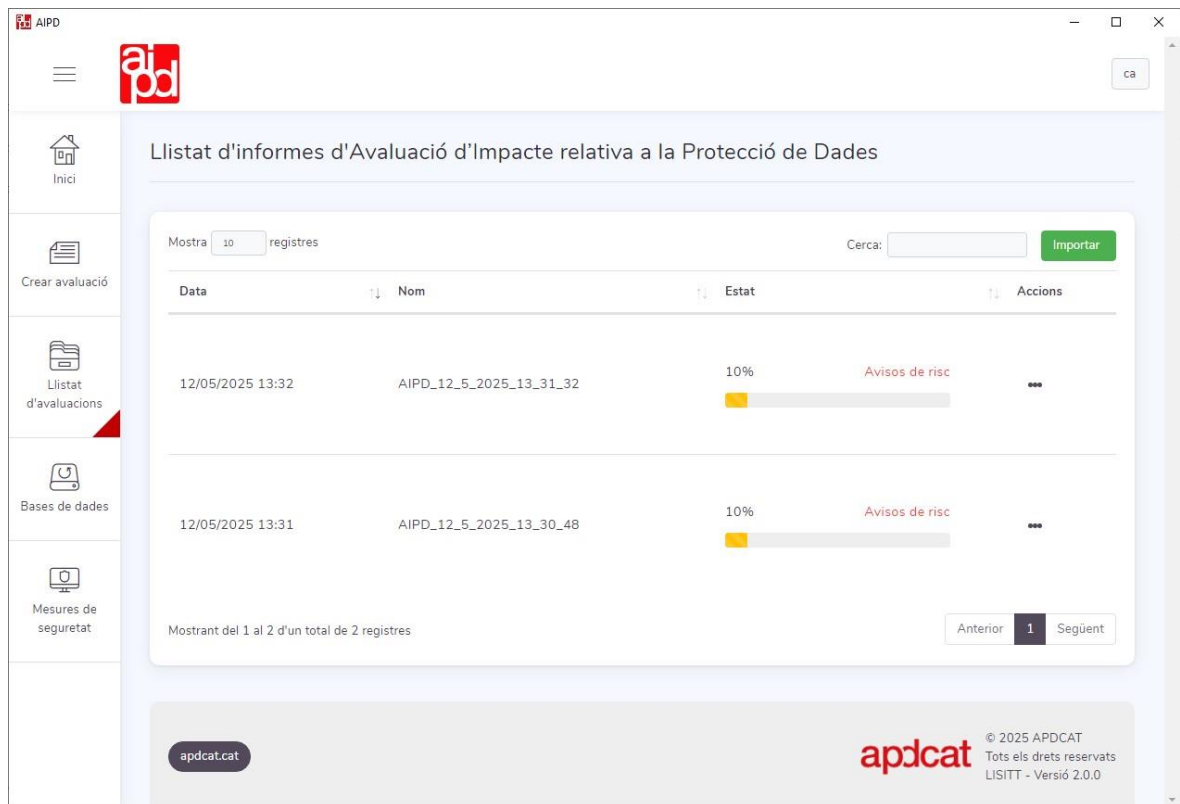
AIPD

aipd

ca

Inici

Crear avaluació

Llistat d'avaluacions

Bases de dades

Mesures de seguretat

Llistat d'informes d'Avaluació d'Impacte relativa a la Protecció de Dades

Mostra 10 registres

Cerca:

Importar

| Data | Nom | Estat | Accions |
|---|---|---|---|
| 12/05/2025 13:32 | AIPD_12_5_2025_13_31_32 | 10% Avisos de risc | ••• |
| 12/05/2025 13:31 | AIPD_12_5_2025_13_30_48 | 10% Avisos de risc | ••• |

Mostrant del 1 al 2 d'un total de 2 registres

Anterior 1 Següent

apdcat.cat

apdcat

© 2025 APDCAT
Tots els drets reservats
LISITT - Versió 2.0.0